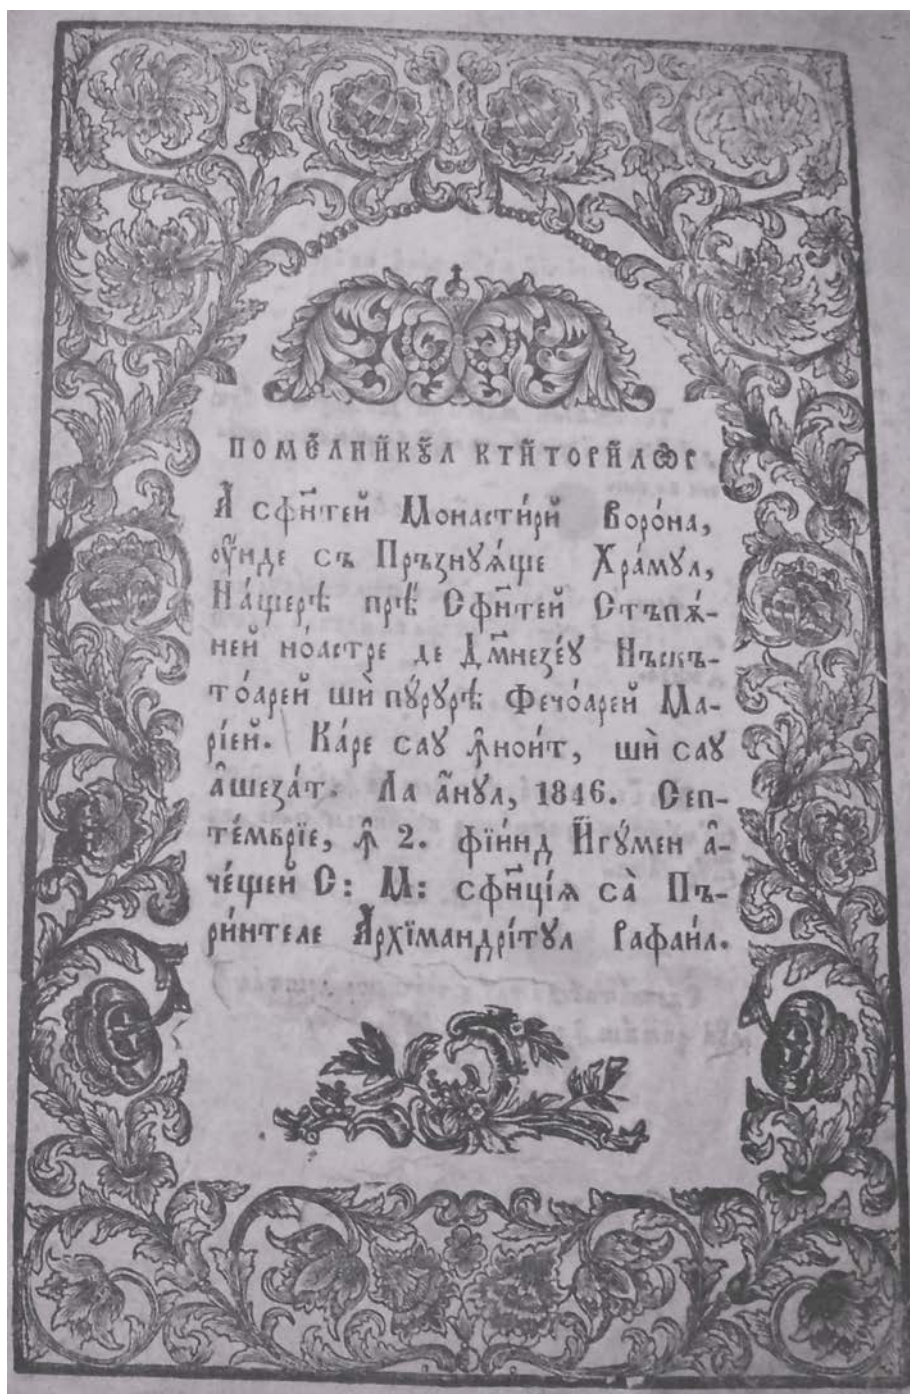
ПОМЕЛНИКУЛ КТИТОРИЛОР

А сфинтей Монастирий Ворона, оунде сѫ Прѫзнуаще Храмул, Нащереа пре Сфинтей Стѫпѫней ноастре де Дмнезеу Нѫскѫтоарей ши пуруреа Фечоарей Марией. Каре сау ѫноит, ши сау ѫшезат. Ла анул, 1846. Септемврие, ѫ 2. фиинд Игумен ачещей С: М: сфинцїа са Пѫринтеле Архимандритул Рафаил.